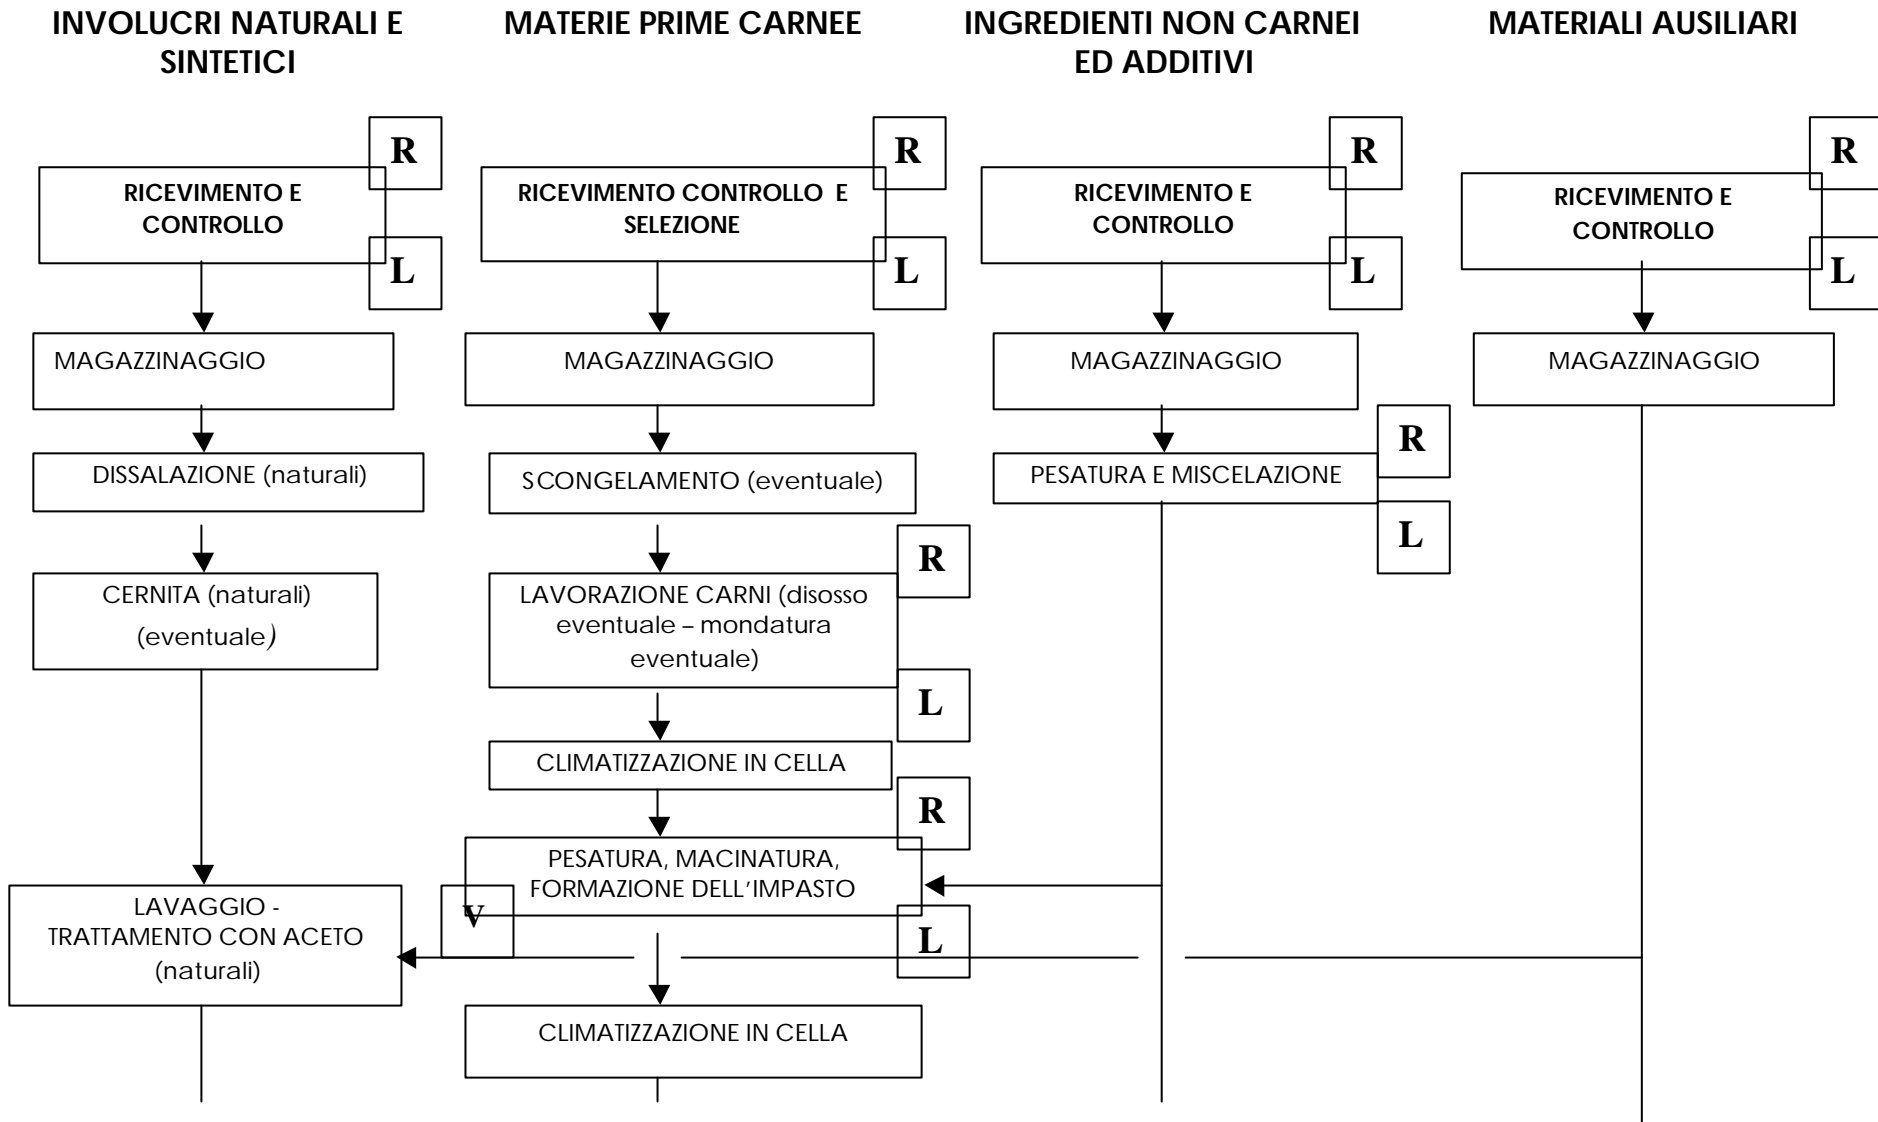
INVOLUCRI NATURALI E SINTETICI

R

RICEVIMENTO E CONTROLLO

L

MAGAZZINAGGIO

DISSALAZIONE (naturali)

CERNITA (naturali) (eventuale)

LAVAGGIO - TRATTAMENTO CON ACETO (naturali)

MATERIE PRIME CARNEE

R

RICEVIMENTO CONTROLLO E SELEZIONE

L

MAGAZZINAGGIO

SCONGELAMENTO (eventuale)

R

LAVORAZIONE CARNI (disosso eventuale – mondatura eventuale)

L

CLIMATIZZAZIONE IN CELLA

R

PESATURA, MACINATURA, FORMAZIONE DELL'IMPASTO

V

L

CLIMATIZZAZIONE IN CELLA

INGREDIENTI NON CARNEI ED ADDITIVI

R

RICEVIMENTO E CONTROLLO

L

MAGAZZINAGGIO

R

PESATURA E MISCELAZIONE

L

MATERIALI AUSILIARI

R

RICEVIMENTO E CONTROLLO

L

MAGAZZINAGGIO